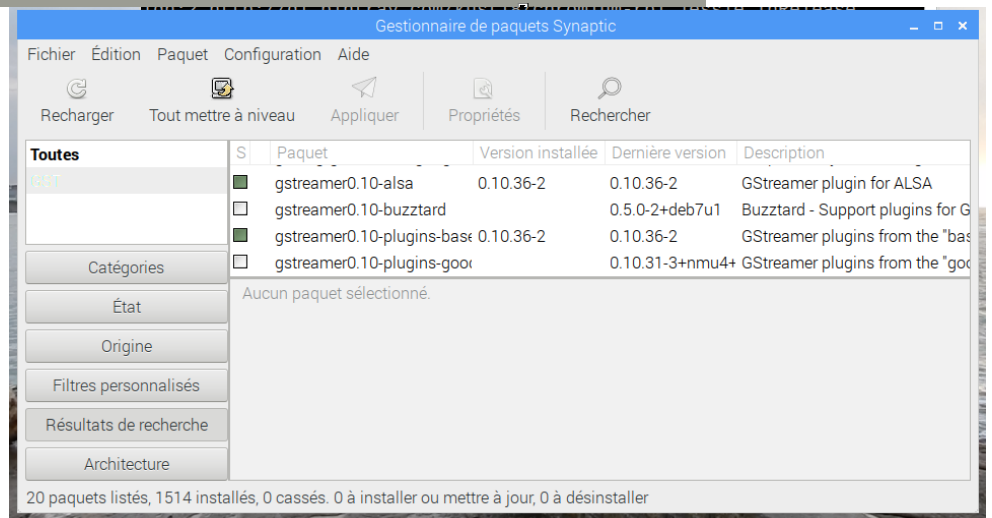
Gestionnaire de paquets Synaptic

Fichier Édition Paquet Configuration Aide

Recharger Tout mettre à niveau Appliquer Propriétés Rechercher

Toutes
GST

Catégories
État
Origine
Filtres personnalisés
Résultats de recherche
Architecture

| S | Paquet | Version installée | Dernière version | Description |
|---|---|---|---|---|
| | gstreamer0.10-alsa | 0.10.36-2 | 0.10.36-2 | GStreamer plugin for ALSA |
| | gstreamer0.10-buzztard | | 0.5.0-2+deb7u1 | Buzztard - Support plugins for G |
| | gstreamer0.10-plugins-base | 0.10.36-2 | 0.10.36-2 | GStreamer plugins from the "bas |
| | gstreamer0.10-plugins-goo | | 0.10.31-3+nmu4+ | GStreamer plugins from the "goo |

Aucun paquet sélectionné.

20 paquets listés, 1514 installés, 0 cassés. 0 à installer ou mettre à jour, 0 à désinstaller